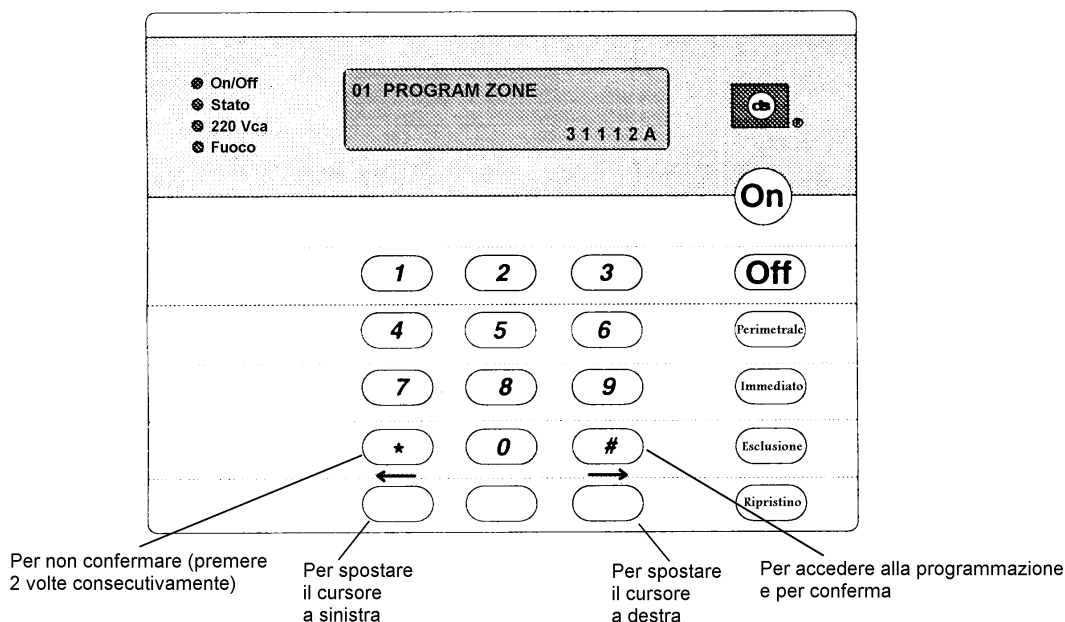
On/Off
Stato
220 Vca
Fuoco

01 PROGRAM ZONE
3 1 1 1 2 A

On

1 2 3 Off
4 5 6 Perimetrale
7 8 9 Immediato
* 0 # Esclusione
Ripristino

Per non confermare (premere 2 volte consecutivamente)

Per spostare il cursore a sinistra

Per spostare il cursore a destra

Per accedere alla programmazione e per conferma